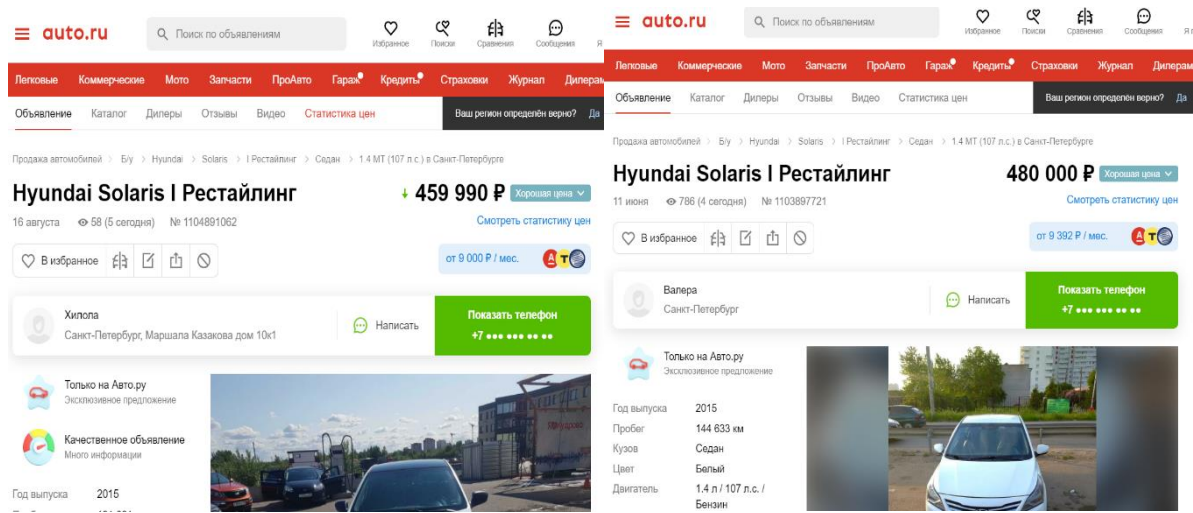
auto.ru
Поиск по объявлениям
Избранное Поиски Сравнения Сообщения

Легковые Коммерческие Мото Запчасти ПроАвто Гараж Кредиты Страховки Журнал Дилеры

Объявление Каталог Дилеры Отзывы Видео Статистика цен
Ваш регион определён верно? Да

Продажа автомобилей > Б/у > Hyundai > Solaris > I Рестайлинг > Седан > 1.4 MT (107 л.с.) в Санкт-Петербурге

Hyundai Solaris I Рестайлинг
459 990 ₽ Хорошая цена
16 августа 58 (5 сегодня) № 1104891062
Смотреть статистику цен
В избранное
от 9 000 ₽ / мес.

Хилола
Санкт-Петербург, Маршала Казакова дом 10к1
Написать
Показать телефон
+7 ••• ••• •• ••

Только на Авто.ру
Эксклюзивное предложение

Качественное объявление
Много информации

Год выпуска 2015

auto.ru
Поиск по объявлениям
Избранное Поиски Сравнения Сообщения

Легковые Коммерческие Мото Запчасти ПроАвто Гараж Кредиты Страховки Журнал Дилеры

Объявление Каталог Дилеры Отзывы Видео Статистика цен
Ваш регион определён верно? Да

Продажа автомобилей > Б/у > Hyundai > Solaris > I Рестайлинг > Седан > 1.4 MT (107 л.с.) в Санкт-Петербурге

Hyundai Solaris I Рестайлинг
480 000 ₽ Хорошая цена
11 июня 786 (4 сегодня) № 1103897721
Смотреть статистику цен
В избранное
от 9 392 ₽ / мес.

Валера
Санкт-Петербург
Написать
Показать телефон
+7 ••• ••• •• ••

Только на Авто.ру
Эксклюзивное предложение

Год выпуска 2015
Пробег 144 633 км
Кузов Седан
Цвет Белый
Двигатель 1.4 л / 107 л.с. / Бензин